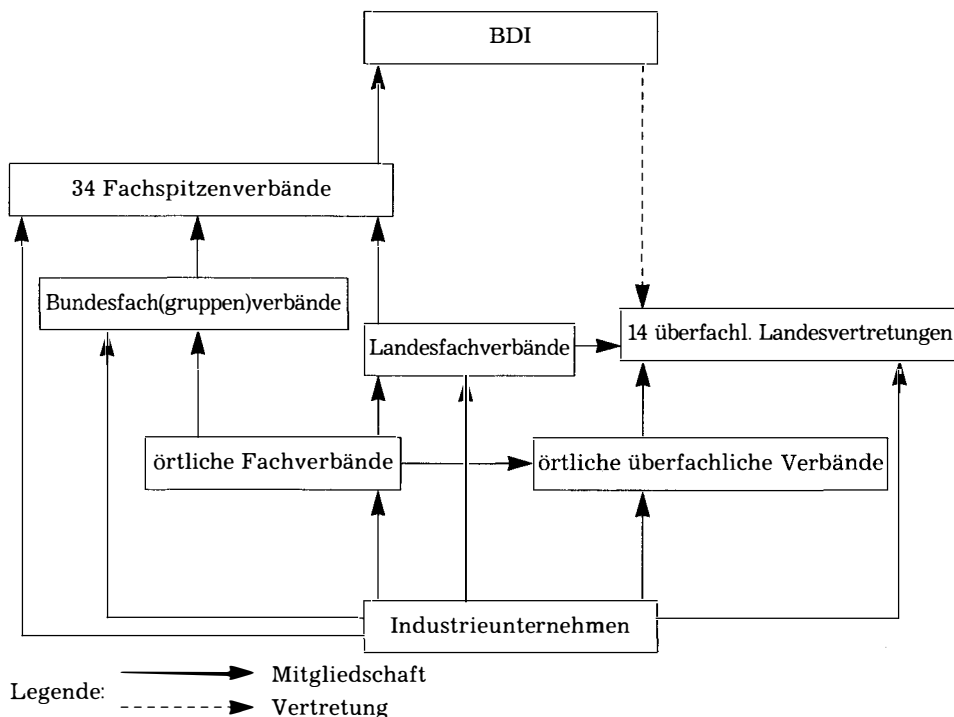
BDI

34 Fachspitzenverbände

Bundesfach(gruppen)verbände

Landesfachverbände

14 überfachl. Landesvertretungen

örtliche Fachverbände

örtliche überfachliche Verbände

Industrieunternehmen

Legende: Mitgliedschaft
Vertretung